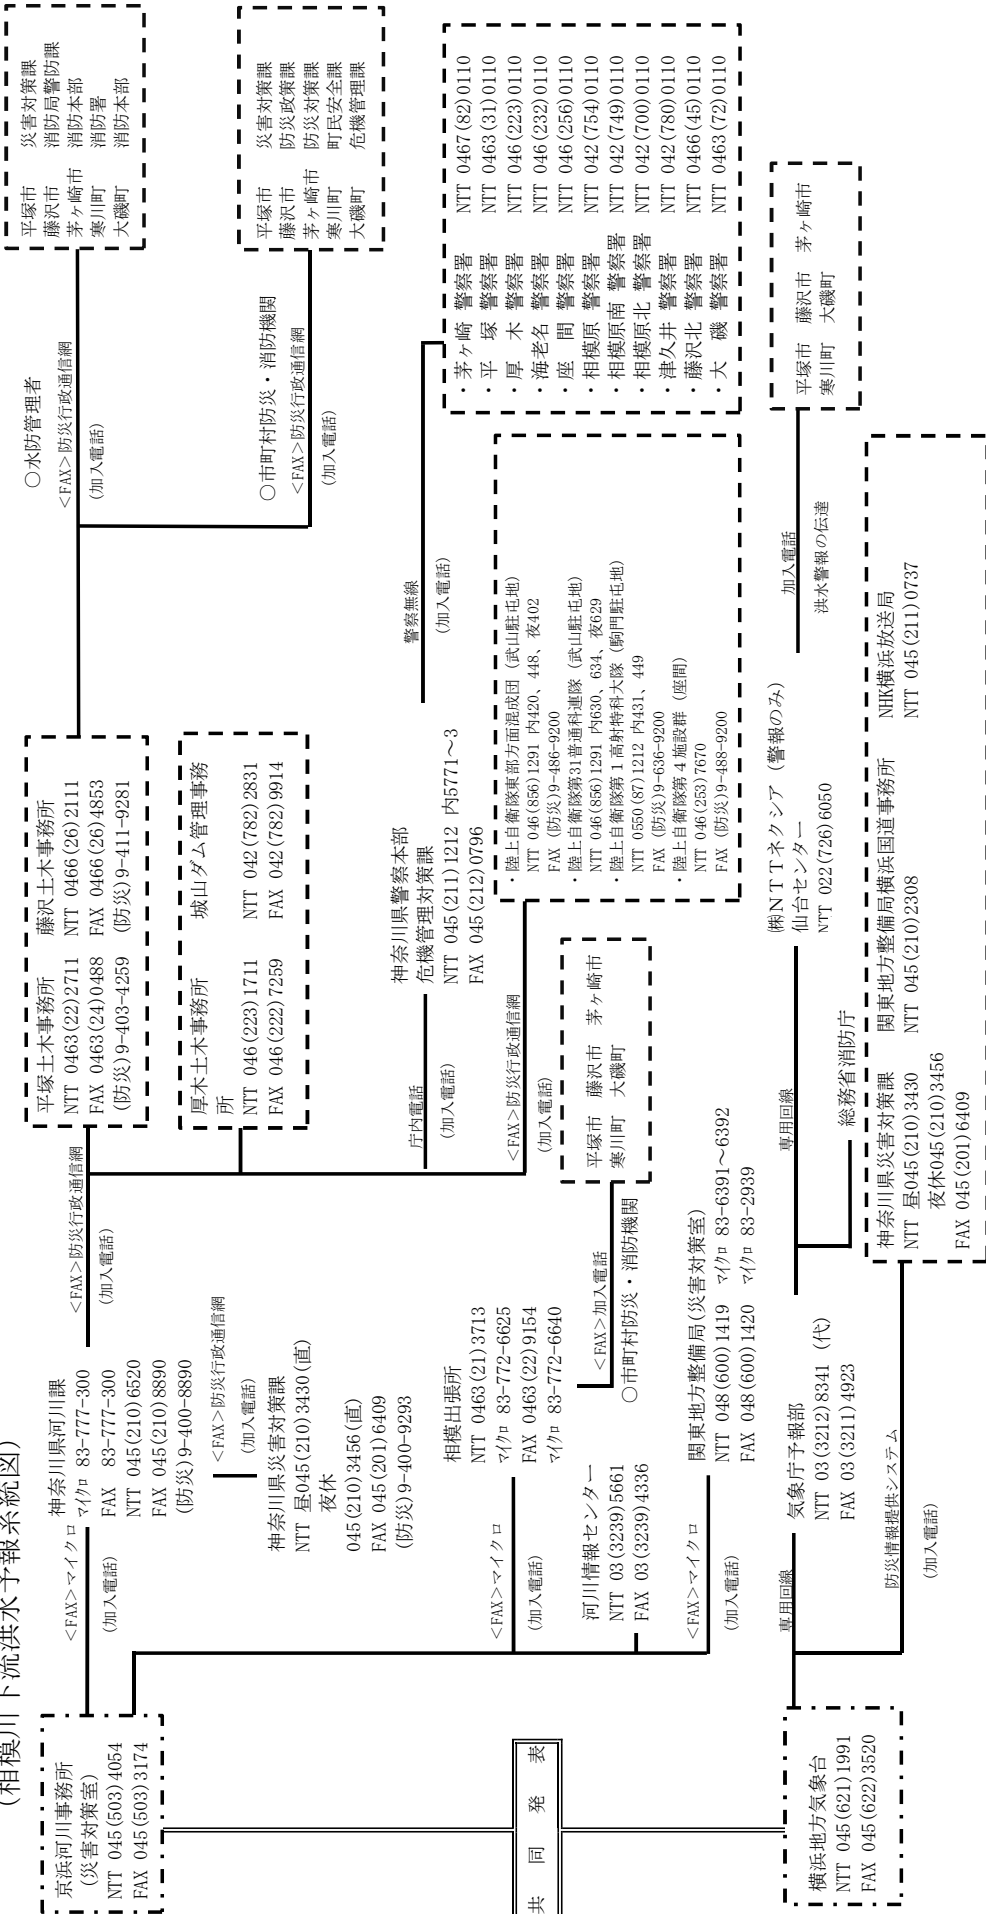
(相模川下流洪水予報系統図)

京浜河川事務所
(災害対策室)
NTT 045(503)4054
FAX 045(503)3174

共　同　発　表

横浜地方気象台
NTT 045(621)1991
FAX 045(622)3520

<FAX>マイクロ
(加入電話)

神奈川県河川課
マイクロ 83-777-300
FAX 83-777-300
NTT 045(210)6520
FAX 045(210)8890
(防災)9-400-8890

<FAX>防災行政通信網
(加入電話)

神奈川県災害対策課
NTT 昼045(210)3430(直)
夜休
045(210)3456(直)
FAX 045(201)6409
(防災)9-400-9293

<FAX>防災行政通信網
(加入電話)

平塚土木事務所
NTT 0463(22)2711
FAX 0463(24)0488
(防災)9-403-4259

藤沢土木事務所
NTT 0466(26)2111
FAX 0466(26)4853
(防災)9-411-9281

厚木土木事務所
NTT 046(223)1711
FAX 046(222)7259

城山ダム管理事務所
NTT 042(782)2831
FAX 042(782)9914

○水防管理者
<FAX>防災行政通信網
(加入電話)

平塚市　災害対策課
藤沢市　消防局警防課
茅ヶ崎市　消防本部
寒川町　消防署
大磯町　消防本部

○市町村防災・消防機関
<FAX>防災行政通信網
(加入電話)

平塚市　災害対策課
藤沢市　防災政策課
茅ヶ崎市　防災対策課
寒川町　町民安全課
大磯町　危機管理課

庁内電話
(加入電話)

神奈川県警察本部
危機管理対策課
NTT 045(211)1212 内5771～3
FAX 045(212)0796

警察無線
(加入電話)

・茅ヶ崎　警察署　NTT 0467(82)0110
・平　塚　警察署　NTT 0463(31)0110
・厚　木　警察署　NTT 046(223)0110
・海老名　警察署　NTT 046(232)0110
・座　間　警察署　NTT 046(256)0110
・相模原　警察署　NTT 042(754)0110
・相模原南　警察署　NTT 042(749)0110
・相模原北　警察署　NTT 042(700)0110
・津久井　警察署　NTT 042(780)0110
・藤沢北　警察署　NTT 0466(45)0110
・大　磯　警察署　NTT 0463(72)0110

<FAX>防災行政通信網
(加入電話)

・陸上自衛隊東部方面混成団（武山駐屯地）
NTT 046(856)1291 内420、448、夜402
FAX（防災）9-486-9200
・陸上自衛隊第31普通科連隊（武山駐屯地）
NTT 046(856)1291 内630、634、夜629
・陸上自衛隊第1高射特科大隊（駒門駐屯地）
NTT 0550(87)1212 内431、449
FAX（防災）9-636-9200
・陸上自衛隊第4施設群（座間）
NTT 046(253)7670
FAX（防災）9-488-9200

<FAX>マイクロ
(加入電話)

相模出張所
NTT 0463(21)3713
マイクロ 83-772-6625
FAX 0463(22)9154
マイクロ 83-772-6640

<FAX>加入電話

○市町村防災・消防機関

平塚市　藤沢市　茅ヶ崎市
寒川町　大磯町

河川情報センター
NTT 03(3239)5661
FAX 03(3239)4336

<FAX>マイクロ
(加入電話)

関東地方整備局(災害対策室)
NTT 048(600)1419　マイクロ 83-6391～6392
FAX 048(600)1420　マイクロ 83-2939

専用回線

気象庁予報部
NTT 03(3212)8341（代）
FAX 03(3211)4923

防災情報提供システム
(加入電話)

専用回線

総務省消防庁

(株)ＮＴＴネクシア（警報のみ）
仙台センター
NTT 022(726)6050

加入電話
洪水警報の伝達

平塚市　藤沢市　茅ヶ崎市
寒川町　大磯町

神奈川県災害対策課
NTT 昼045(210)3430
夜休045(210)3456
FAX 045(201)6409

関東地方整備局横浜国道事務所
NTT 045(210)2308

NHK横浜放送局
NTT 045(211)0737